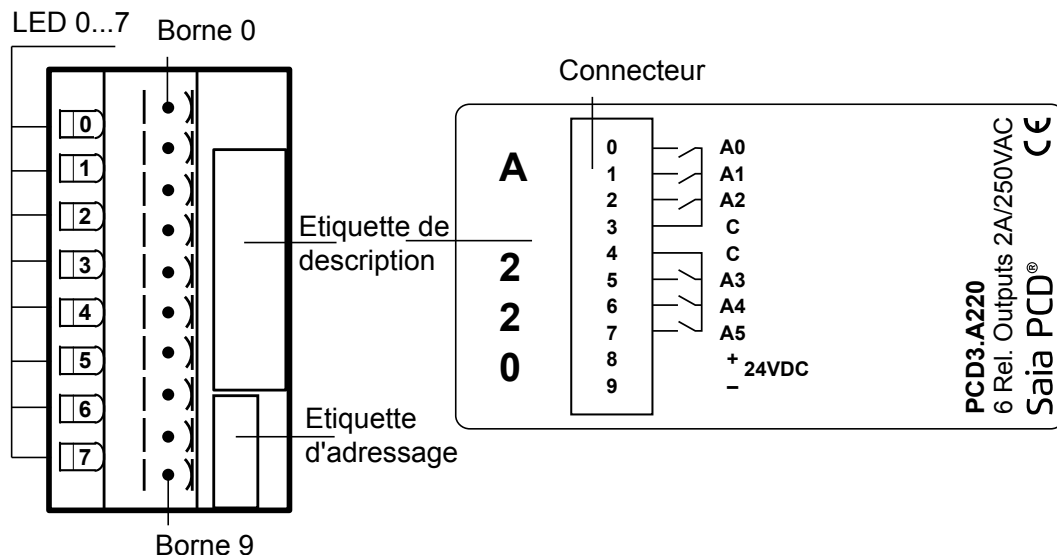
LED 0...7
Borne 0
0
1
2
3
4
5
6
7
Etiquette de description
Etiquette d'adressage
Borne 9
Connecteur
A
2
2
0
0
1
2
3
4
5
6
7
8
9
A0
A1
A2
C
C
A3
A4
A5
+
24VDC
–
PCD3.A220
6 Rel. Outputs 2A/250VAC
Saia PCD®
CE